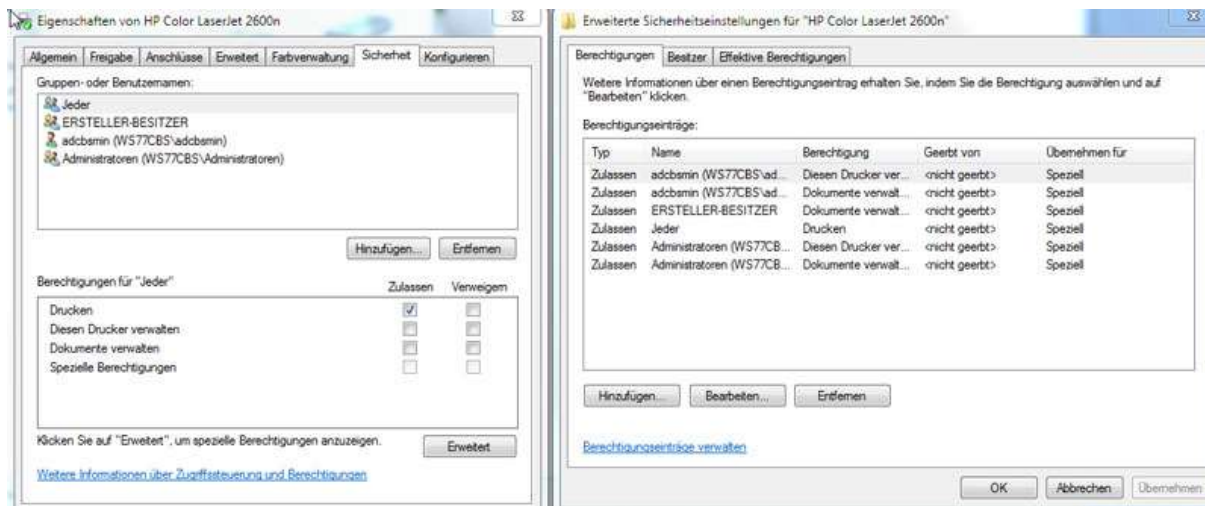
Eigenschaften von HP Color LaserJet 2600n

Allgemein | Freigabe | Anschlüsse | Erweitert | Farbverwaltung | Sicherheit | Konfigurieren

Gruppen- oder Benutzernamen:

Jeder
ERSTELLER-BESITZER
adcbsmin (WS77CBS\adcbsmin)
Administratoren (WS77CBS\Administratoren)

Hinzufügen... Entfernen

| Berechtigungen für "Jeder" | Zulassen | Verweigern |
|---|---|---|
| Drucken | ☑ | ☐ |
| Diesen Drucker verwalten | ☐ | ☐ |
| Dokumente verwalten | ☐ | ☐ |
| Spezielle Berechtigungen | ☐ | ☐ |

Klicken Sie auf "Erweitert", um spezielle Berechtigungen anzuzeigen.

Erweitert

Weitere Informationen über Zugriffsteuerung und Berechtigungen

Erweiterte Sicherheitseinstellungen für "HP Color LaserJet 2600n"

Berechtigungen | Besitzer | Effektive Berechtigungen

Weitere Informationen über einen Berechtigungseintrag erhalten Sie, indem Sie die Berechtigung auswählen und auf "Bearbeiten" klicken.

Berechtigungseinträge:

| Typ | Name | Berechtigung | Geerbt von | Übernehmen für |
|---|---|---|---|---|
| Zulassen | adcbsmin (WS77CBS\ad... | Diesen Drucker ver... | <nicht geerbt> | Speziell |
| Zulassen | adcbsmin (WS77CBS\ad... | Dokumente verwalt... | <nicht geerbt> | Speziell |
| Zulassen | ERSTELLER-BESITZER | Dokumente verwalt... | <nicht geerbt> | Speziell |
| Zulassen | Jeder | Drucken | <nicht geerbt> | Speziell |
| Zulassen | Administratoren (WS77CB... | Diesen Drucker ver... | <nicht geerbt> | Speziell |
| Zulassen | Administratoren (WS77CB... | Dokumente verwalt... | <nicht geerbt> | Speziell |

Hinzufügen... Bearbeiten... Entfernen

Berechtigungseinträge verwalten

OK Abbrechen Übernehmen